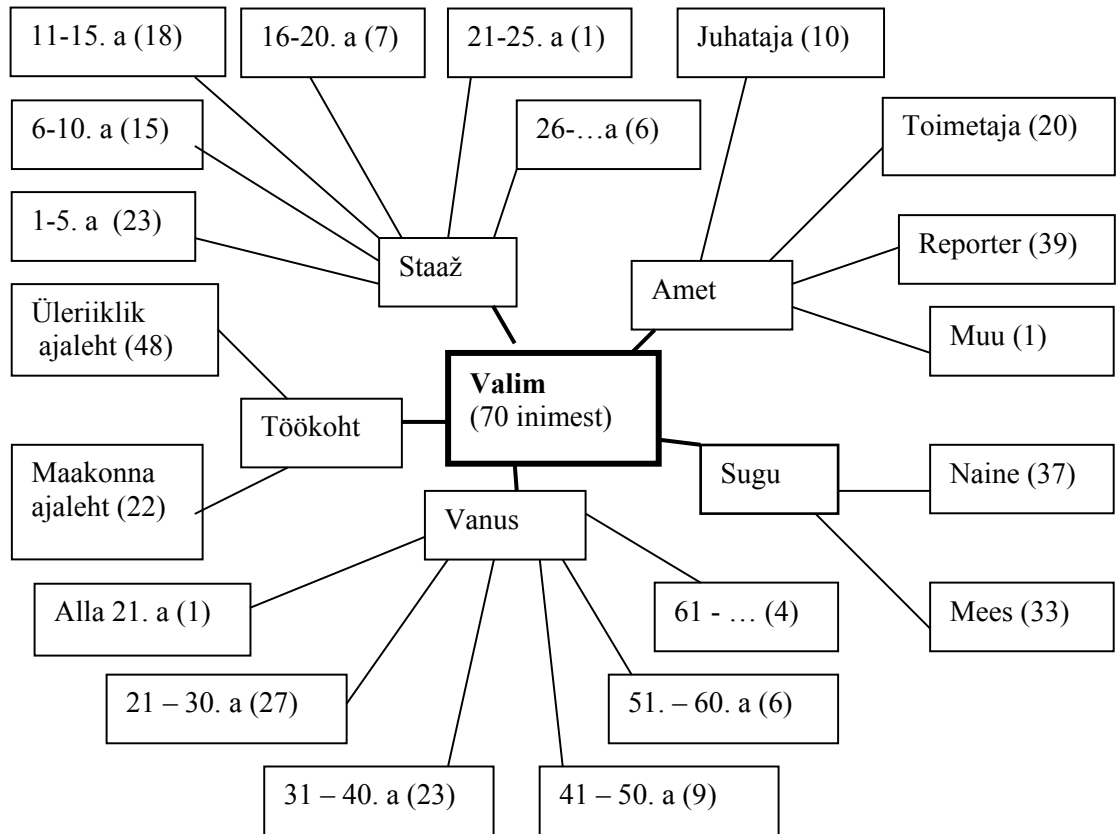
11-15. a (18)

16-20. a (7)

21-25. a (1)

Juhataja (10)

6-10. a (15)

26-…a (6)

Toimetaja (20)

1-5. a (23)

Staaž

Reporter (39)

Amet

Üleriiklik ajaleht (48)

Muu (1)

**Valim**
(70 inimest)

Töökoht

Maakonna ajaleht (22)

Sugu

Naine (37)

Vanus

Alla 21. a (1)

61 - … (4)

Mees (33)

21 – 30. a (27)

51. – 60. a (6)

31 – 40. a (23)

41 – 50. a (9)